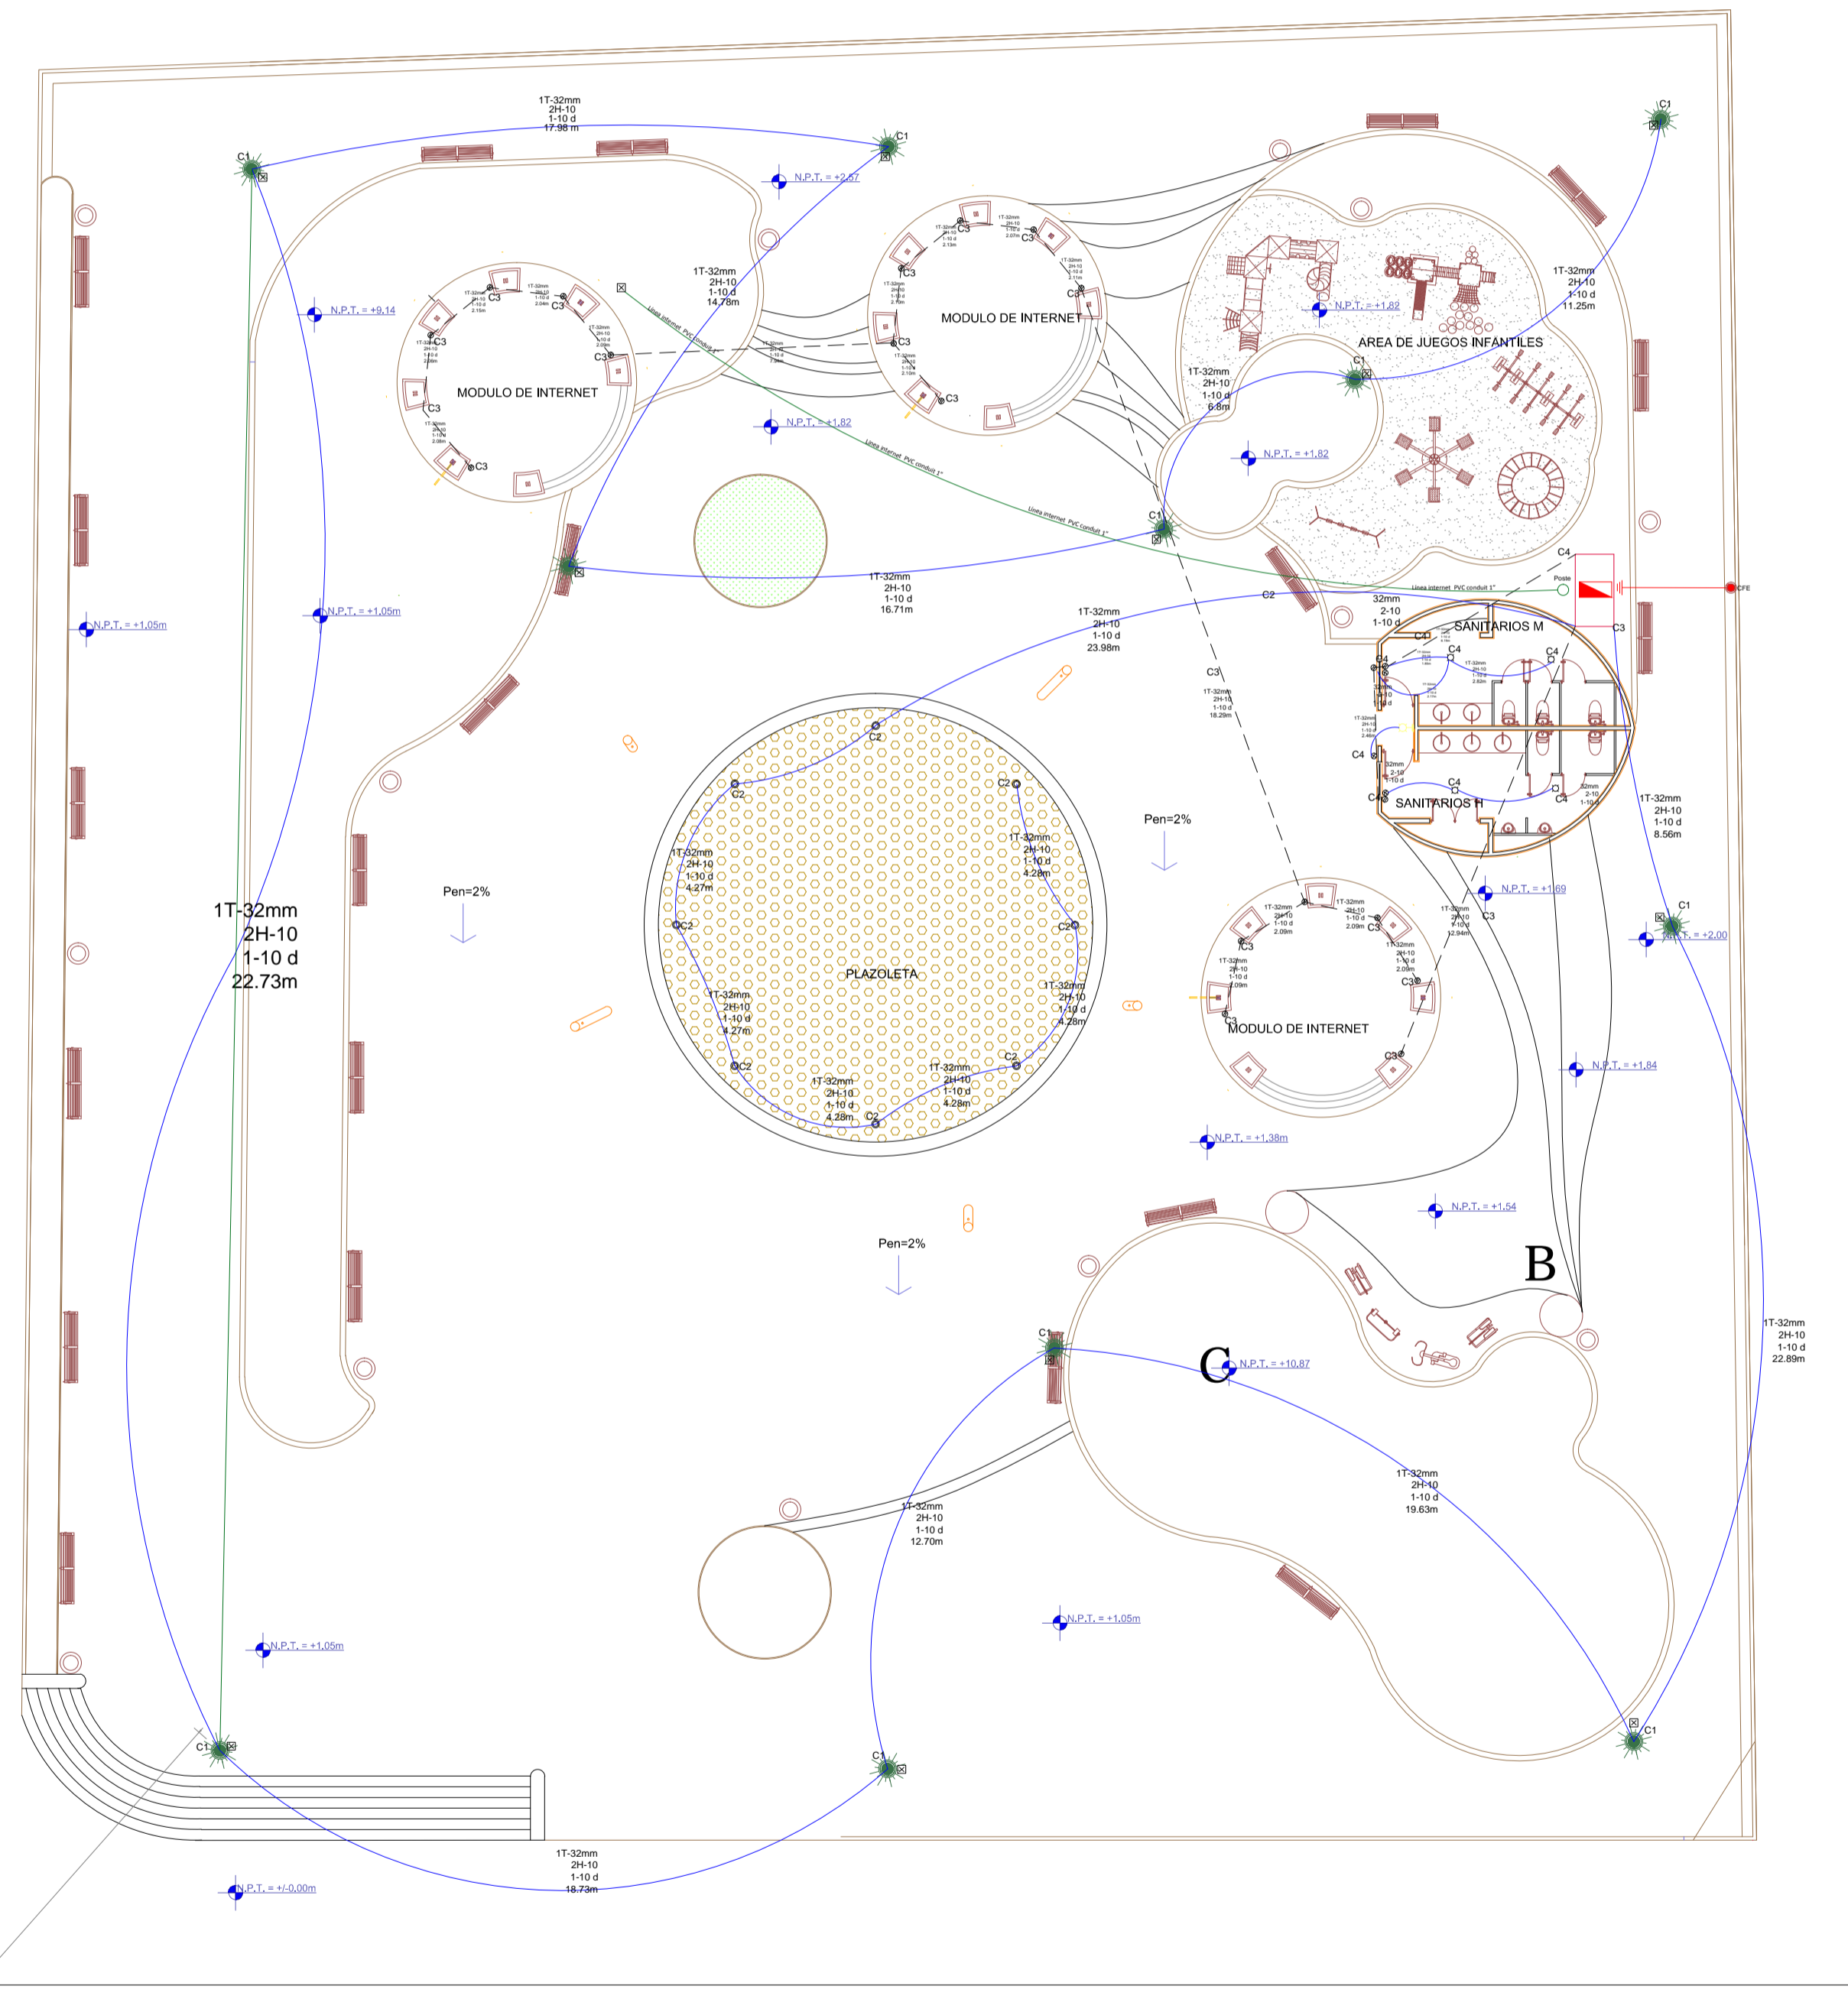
1T-32mm
2H-10
1-10 d
17.98 m

C1

C1

C1

N.P.T. = +2.57

N.P.T. = +9.14

1T-32mm
2H-10
1-10 d
14.78m

MODULO DE INTERNET

MODULO DE INTERNET

AREA DE JUEGOS INFANTILES

N.P.T. = +1.82

1T-32mm
2H-10
1-10 d
11.25m

1T-32mm
2H-10
1-10 d
6.8m

N.P.T. = +1.82

N.P.T. = +1.82

C1

C1

1T-32mm
2H-10
1-10 d
16.71m

C4

Poste

CFE

32mm
2-10
1-10 d

C2

C3

SANITARIOS M

1T-32mm
2H-10
1-10 d
23.98m

N.P.T. = +1.05m

N.P.T. = +1.05m

C3

1T-32mm
2H-10
1-10 d
18.29m

SANITARIOS H

1T-32mm
2H-10
1-10 d
8.56m

Pen=2%

C2

C2

C2

C2

C2

C2

C2

C2

1T-32mm
2H-10
1-10 d
4.27m

1T-32mm
2H-10
1-10 d
4.28m

1T-32mm
2H-10
1-10 d
22.73m

Pen=2%

PLAZOLETA

1T-32mm
2H-10
1-10 d
4.27m

1T-32mm
2H-10
1-10 d
4.28m

1T-32mm
2H-10
1-10 d
4.28m

1T-32mm
2H-10
1-10 d
4.28m

N.P.T. = +1.69

C1

N.P.T. = +2.00

MODULO DE INTERNET

N.P.T. = +1.84

N.P.T. = +1.38m

N.P.T. = +1.54

Pen=2%

B

C1

C

N.P.T. = +10.87

1T-32mm
2H-10
1-10 d
22.89m

1T-32mm
2H-10
1-10 d
19.63m

1T-32mm
2H-10
1-10 d
12.70m

N.P.T. = +1.05m

N.P.T. = +1.05m

C1

C1

C1

1T-32mm
2H-10
1-10 d
18.73m

N.P.T. = +/-0.00m